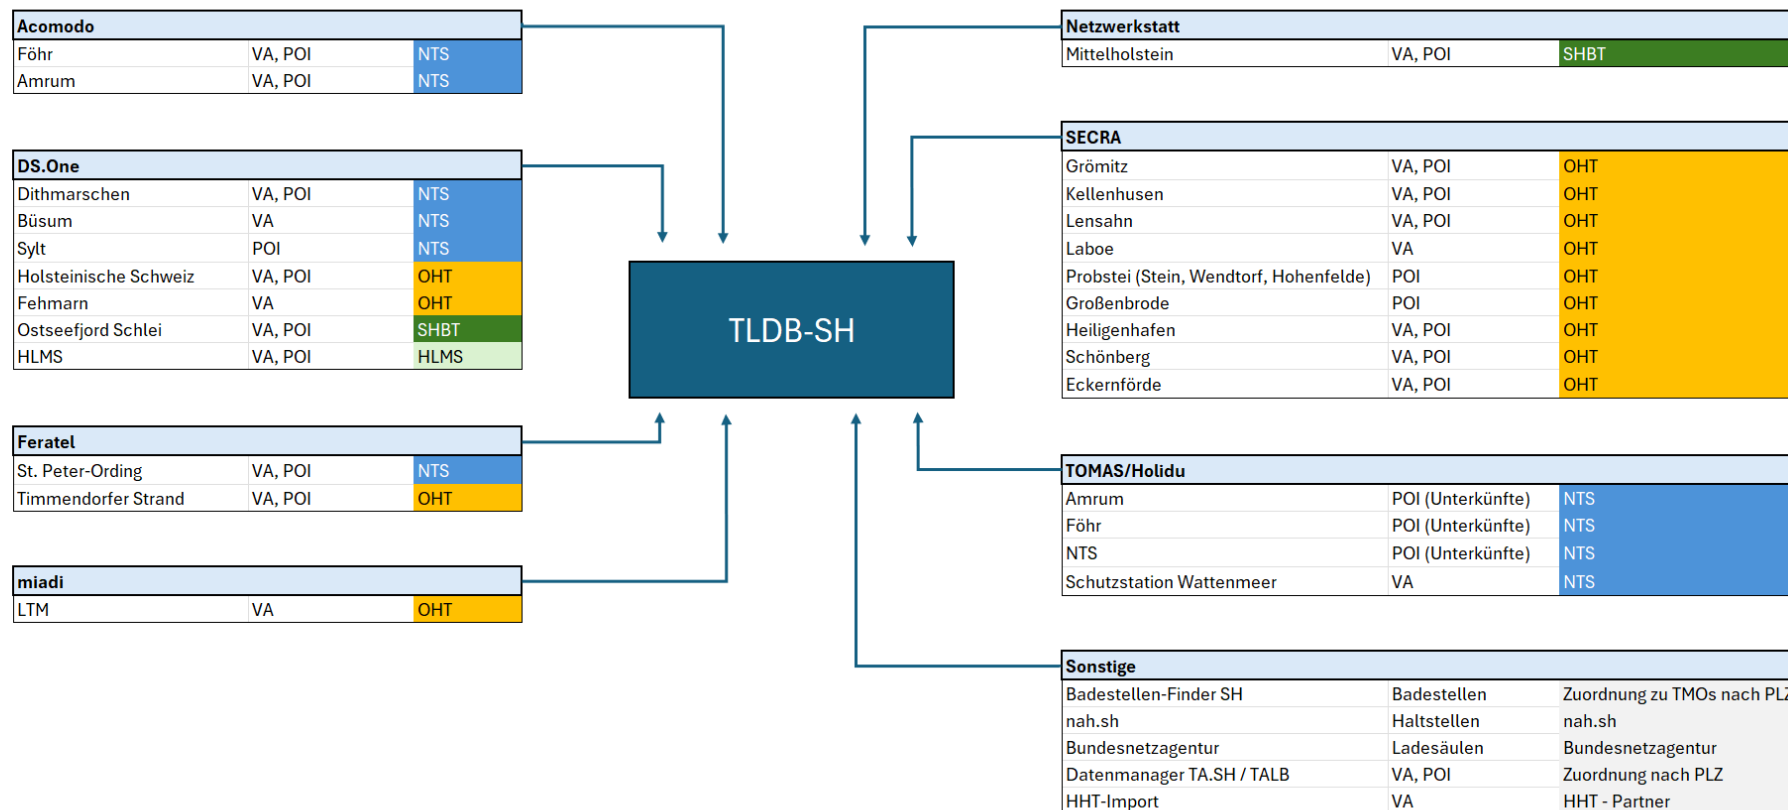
**Acomodo**

| | | |
|---|---|---|
| Föhr | VA, POI | NTS |
| Amrum | VA, POI | NTS |

**DS.One**

| | | |
|---|---|---|
| Dithmarschen | VA, POI | NTS |
| Büsum | VA | NTS |
| Sylt | POI | NTS |
| Holsteinische Schweiz | VA, POI | OHT |
| Fehmarn | VA | OHT |
| Ostseefjord Schlei | VA, POI | SHBT |
| HLMS | VA, POI | HLMS |

**Feratel**

| | | |
|---|---|---|
| St. Peter-Ording | VA, POI | NTS |
| Timmendorfer Strand | VA, POI | OHT |

**miadi**

| | | |
|---|---|---|
| LTM | VA | OHT |

TLDB-SH

**Netzwerkstatt**

| | | |
|---|---|---|
| Mittelholstein | VA, POI | SHBT |

**SECRA**

| | | |
|---|---|---|
| Grömitz | VA, POI | OHT |
| Kellenhusen | VA, POI | OHT |
| Lensahn | VA, POI | OHT |
| Laboe | VA | OHT |
| Probstei (Stein, Wendtorf, Hohenfelde) | POI | OHT |
| Großenbrode | POI | OHT |
| Heiligenhafen | VA, POI | OHT |
| Schönberg | VA, POI | OHT |
| Eckernförde | VA, POI | OHT |

**TOMAS/Holidu**

| | | |
|---|---|---|
| Amrum | POI (Unterkünfte) | NTS |
| Föhr | POI (Unterkünfte) | NTS |
| NTS | POI (Unterkünfte) | NTS |
| Schutzstation Wattenmeer | VA | NTS |

**Sonstige**

| | | |
|---|---|---|
| Badestellen-Finder SH | Badestellen | Zuordnung zu TMOs nach PL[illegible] |
| nah.sh | Haltstellen | nah.sh |
| Bundesnetzagentur | Ladesäulen | Bundesnetzagentur |
| Datenmanager TA.SH / TALB | VA, POI | Zuordnung nach PLZ |
| HHT-Import | VA | HHT - Partner |